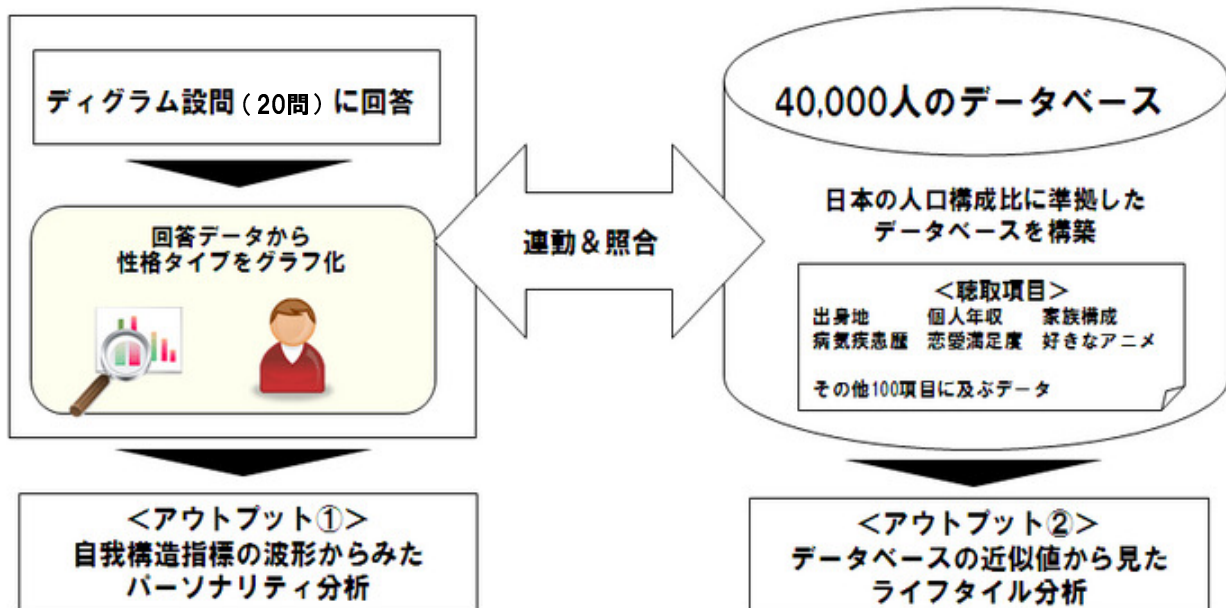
ディグラム設問（20問）に回答

回答データから
性格タイプをグラフ化

連動＆照合

40,000人のデータベース

日本の人口構成比に準拠した
データベースを構築

＜聴取項目＞
出身地　個人年収　家族構成
病気疾患歴　恋愛満足度　好きなアニメ

その他100項目に及ぶデータ

＜アウトプット①＞
自我構造指標の波形からみた
パーソナリティ分析

＜アウトプット②＞
データベースの近似値から見た
ライフタイル分析